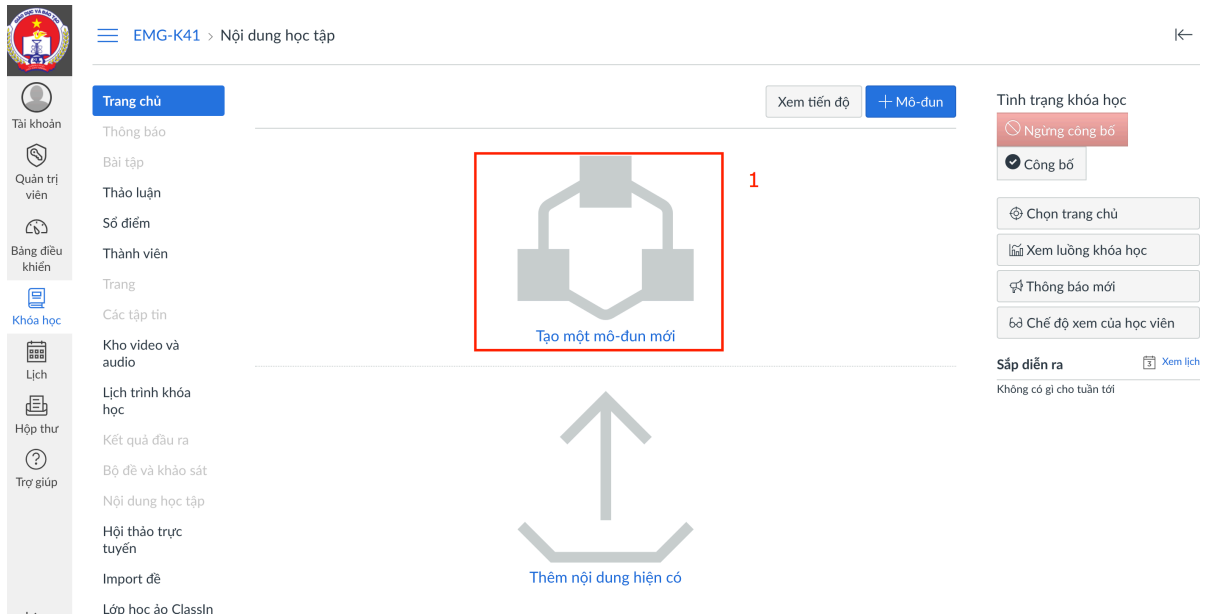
EMG-K41 > Nội dung học tập

Tài khoản
Quản trị viên
Bảng điều khiển
Khóa học
Lịch
Hộp thư
Trợ giúp

Trang chủ
Thông báo
Bài tập
Thảo luận
Sổ điểm
Thành viên
Trang
Các tập tin
Kho video và audio
Lịch trình khóa học
Kết quả đầu ra
Bộ đề và khảo sát
Nội dung học tập
Hội thảo trực tuyến
Import đề
Lớp học ảo ClassIn

Xem tiến độ
+ Mô-đun

1

Tạo một mô-đun mới

Thêm nội dung hiện có

Tình trạng khóa học
Ngừng công bố
Công bố
Chọn trang chủ
Xem luồng khóa học
Thông báo mới
Chế độ xem của học viên

Sắp diễn ra
Xem lịch
Không có gì cho tuần tới